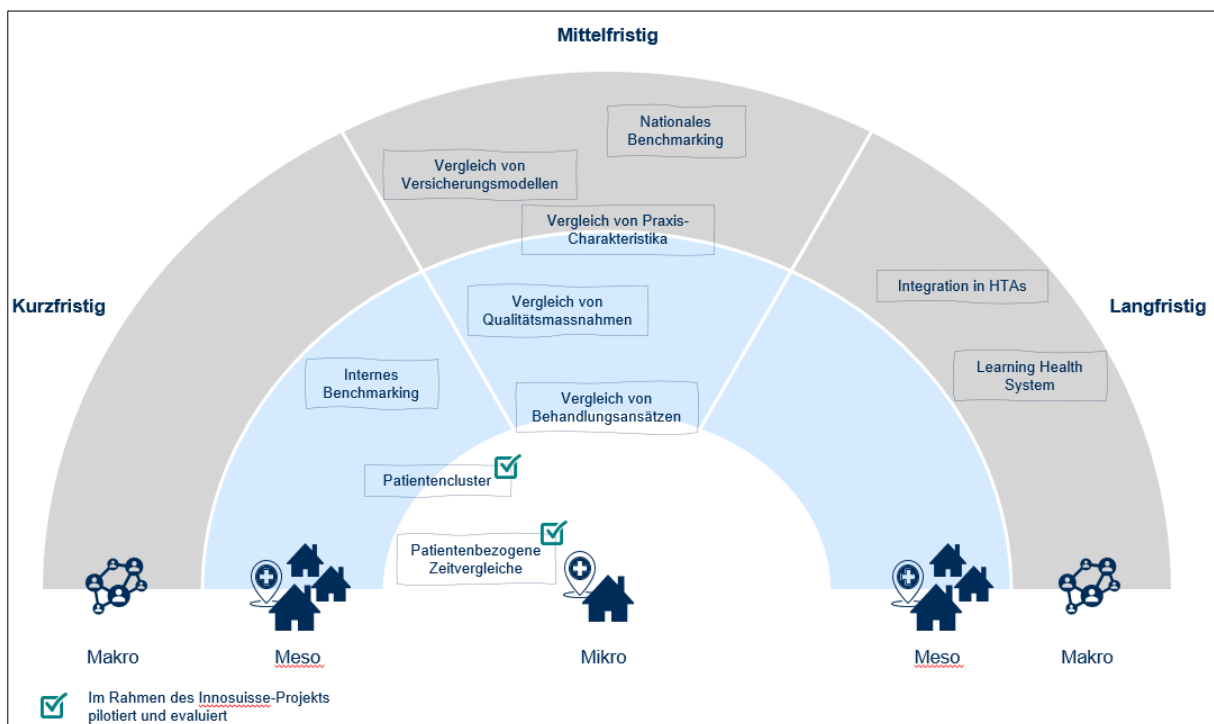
Mittelfristig

Kurzfristig

Langfristig

Nationales Benchmarking

Vergleich von Versicherungsmodellen

Vergleich von Praxis-Charakteristika

Integration in HTAs

Vergleich von Qualitätsmassnahmen

Learning Health System

Internes Benchmarking

Vergleich von Behandlungsansätzen

Patientencluster

Patientenbezogene Zeitvergleiche

Makro

Meso

Mikro

Meso

Makro

Im Rahmen des Innosuisse-Projekts pilotiert und evaluiert